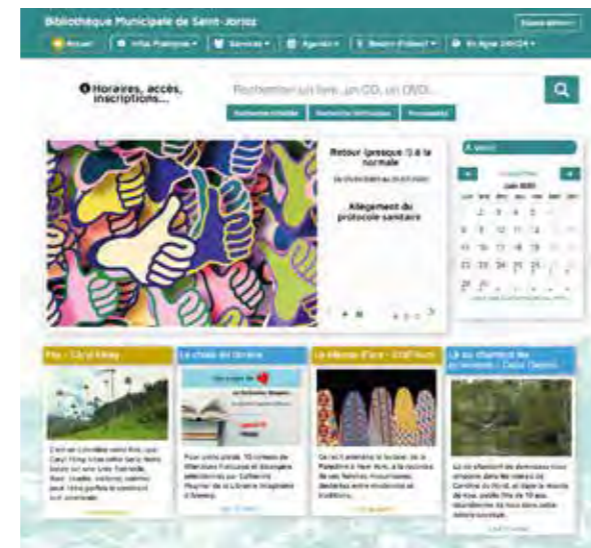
Bibliothèque Municipale de Saint-Jorioz

Espace abonné

Accueil | Infos Pratiques | Services | Agenda | Besoin d'idées? | En ligne 24h/24

Horaires, accès, inscriptions...

Rechercher un livre, un CD, un DVD...

Recherche simple | Recherche détaillée | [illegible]

Retour (presque !) à la normale

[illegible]

Allègement du protocole sanitaire

Agenda

Juin 2020

| lun | mar | mer | jeu | ven | sam | dim |
|---|---|---|---|---|---|---|
| 1 | 2 | 3 | 4 | 5 | 6 | 7 |
| 8 | 9 | 10 | 11 | 12 | 13 | 14 |
| 15 | 16 | 17 | 18 | 19 | 20 | 21 |
| 22 | 23 | 24 | 25 | 26 | 27 | 28 |
| 29 | 30 | | | | | |

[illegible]

Pas - Cayl Hiley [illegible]

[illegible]

Le choix du libraire

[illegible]

Le silence d'Ava - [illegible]

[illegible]

Là où chantent les écrevisses - Delia Owens

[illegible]